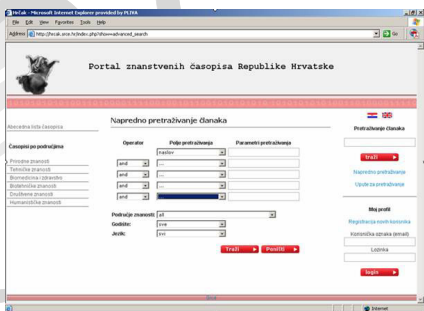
HrCak - Microsoft Internet Explorer provided by PLIVA

File Edit View Favorites Tools Help

Address http://hrcak.srce.hr/index.php?show=advanced_search

Go

Portal znanstvenih časopisa Republike Hrvatske

Abecedna lista časopisa

Časopisi po područjima

Prirodne znanosti
Tehničke znanosti
Biomedicina i zdravstvo
Biotehničke znanosti
Društvene znanosti
Humanističke znanosti

Napredno pretraživanje članaka

| Operator | Polje pretraživanja | Parametri pretraživanja |
|---|---|---|
| | naslov | |
| and | ... | |
| and | ... | |
| and | ... | |
| and | ... | |

Područje znanosti: all
Godište: sve
Jezik: svi

Traži
Poništi

Pretraživanje članaka

traži

Napredno pretraživanje

Upute za pretraživanje

Moj profil

Registracija novih korisnika

Korisnička oznaka (email)

Lozinka

login

Internet